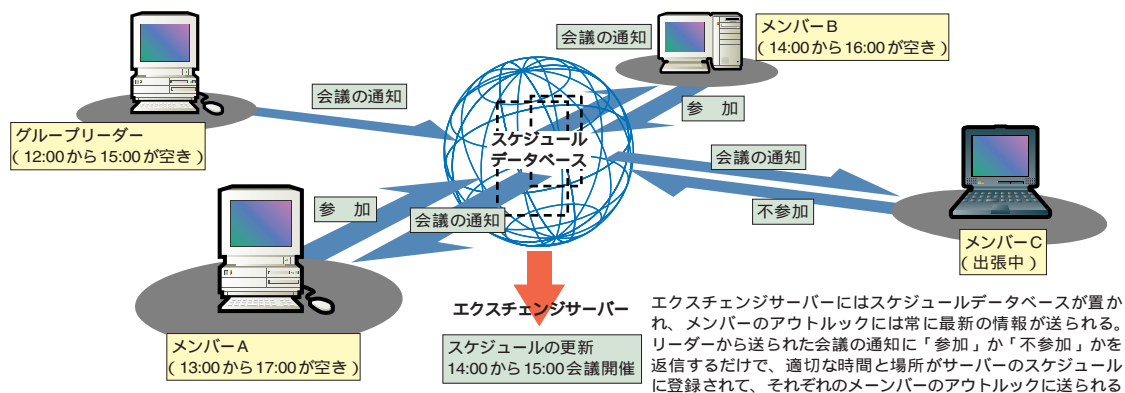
会議の通知

メンバーB
( 14:00から16:00が空き )

会議の通知

参　加

グループリーダー
( 12:00から15:00が空き )

スケジュール
データベース

会議の通知

参　加

不参加

会議の通知

メンバーC
( 出張中 )

エクスチェンジサーバー

エクスチェンジサーバーにはスケジュールデータベースが置かれ、メンバーのアウトルックには常に最新の情報が送られる。リーダーから送られた会議の通知に「参加」か「不参加」かを返信するだけで、適切な時間と場所がサーバーのスケジュールに登録されて、それぞれのメーンバーのアウトルックに送られる

メンバーA
( 13:00から17:00が空き )

スケジュールの更新
14:00から15:00会議開催